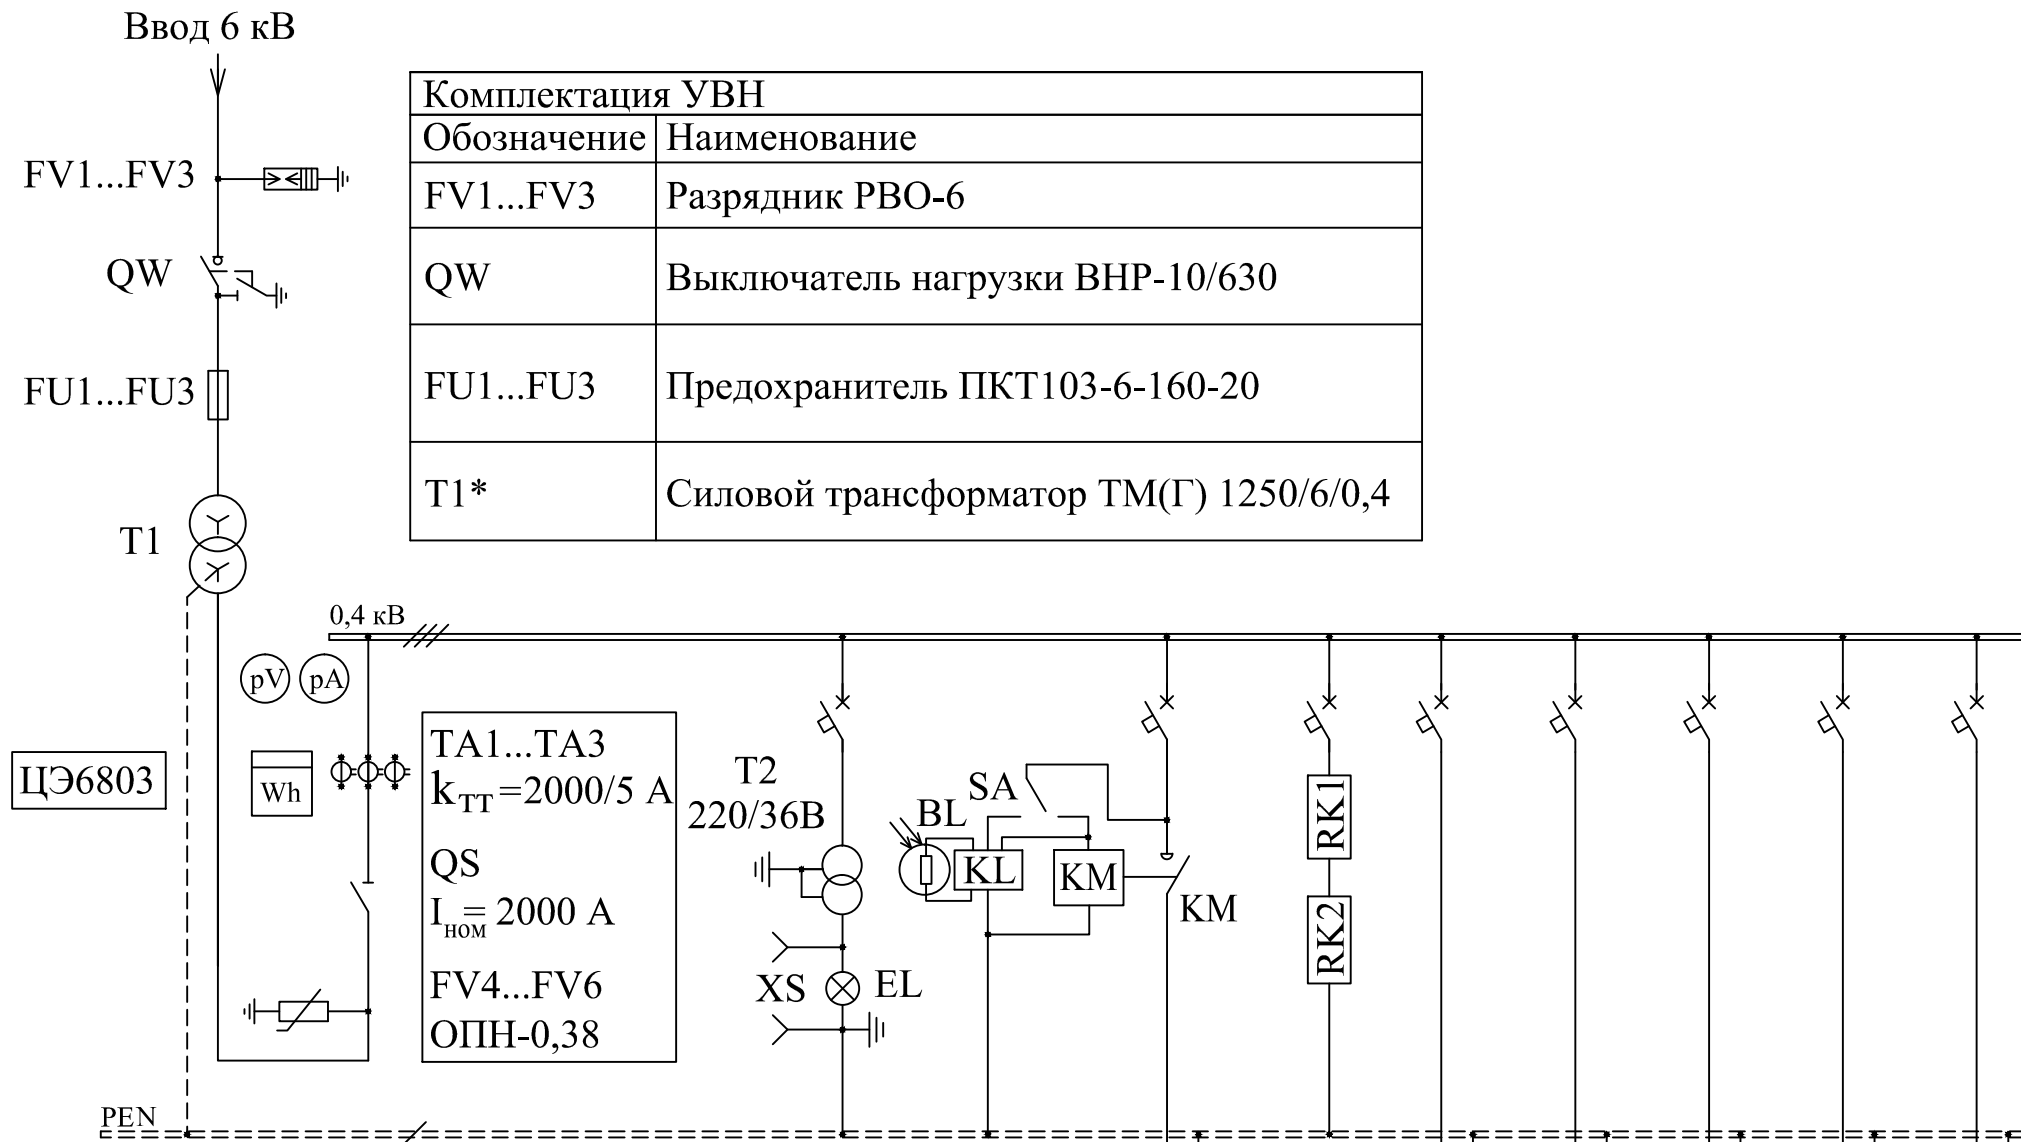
Ввод 6 кВ

FV1...FV3

QW

FU1...FU3

T1

| Комплектация УВН | |
|---|---|
| Обозначение | Наименование |
| FV1...FV3 | Разрядник РВО-6 |
| QW | Выключатель нагрузки ВНР-10/630 |
| FU1...FU3 | Предохранитель ПКТ103-6-160-20 |
| T1* | Силовой трансформатор ТМ(Г) 1250/6/0,4 |

0,4 кВ

pV pA

ЦЭ6803

Wh

TA1...TA3
$k_{ТТ}$=2000/5 А
QS
$I_{ном}$= 2000 А
FV4...FV6
ОПН-0,38

T2
220/36В

XS EL

BL SA

KL KM

KM

RK1

RK2

PEN